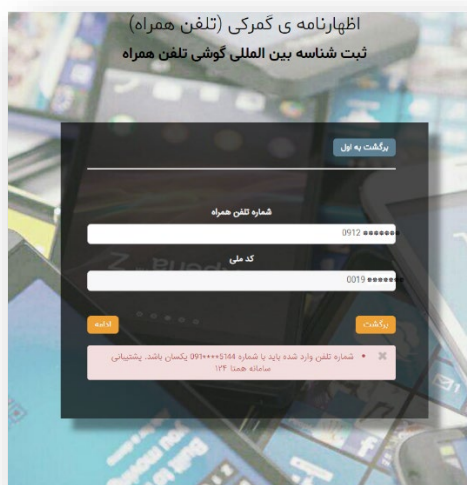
اظهارنامه ی گمرکی (تلفن همراه)
ثبت شناسه بین المللی گوشی تلفن همراه

برگشت به اول

شماره تلفن همراه
0912 •••••••

کد ملی
0019 •••••••

برگشت
ادامه

شماره تلفن وارد شده باید با شماره ۰۹۱۰۰۰۰۵۱۴۴ یکسان باشد. پشتیبانی سامانه همتا ۱۲۴